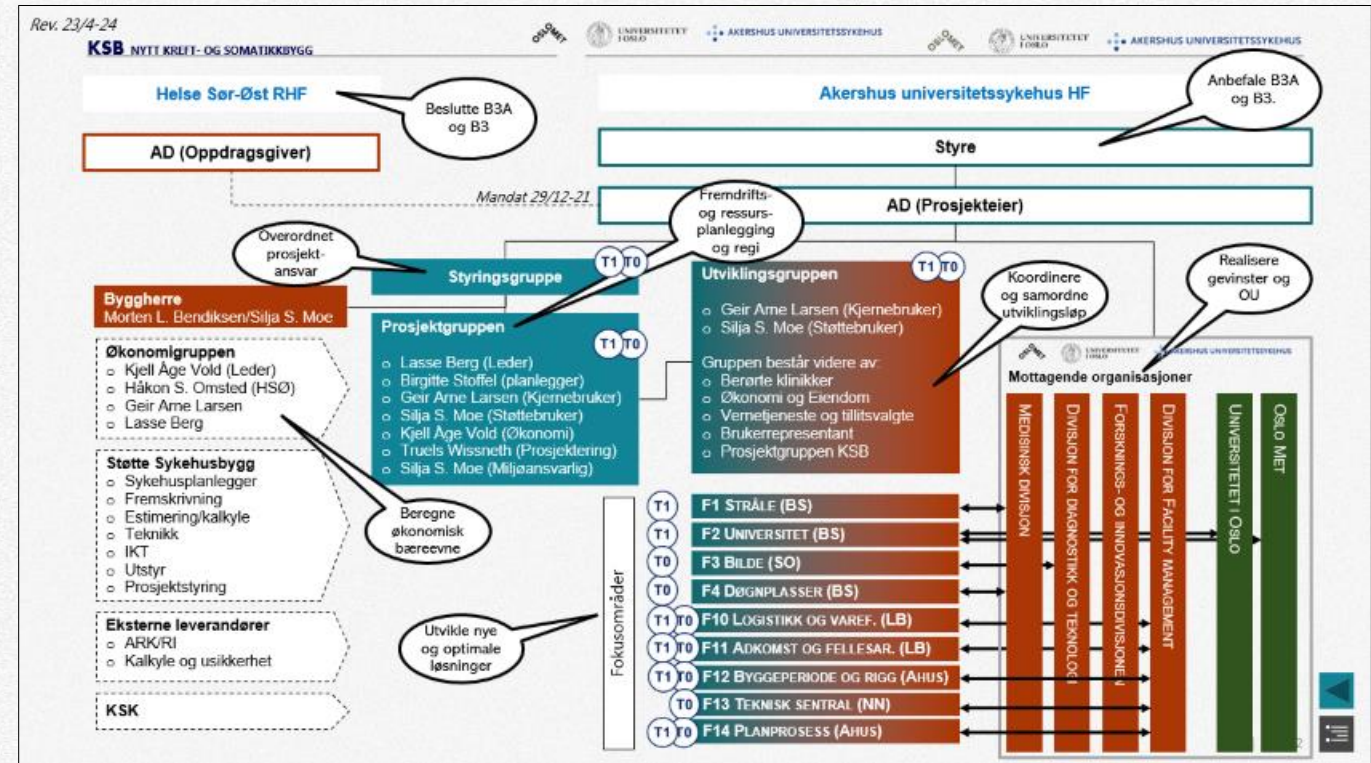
Rev. 23/4-24

KSB NYTT KREFT- OG SOMATIKKBYGG

OSLOMET UNIVERSITETET I OSLO AKERSHUS UNIVERSITETSSYKEHUS OSLOMET UNIVERSITETET I OSLO AKERSHUS UNIVERSITETSSYKEHUS

Helse Sør-Øst RHF

Beslutte B3A og B3

Akershus universitetssykehus HF

Anbefale B3A og B3.

AD (Oppdragsgiver)

Styre

Mandat 29/12-21

Fremdrifts- og ressurs-planlegging og regi

AD (Prosjekteier)

Overordnet prosjekt-ansvar

Styringsgruppe T1 T0

Utviklingsgruppen T1 T0
o Geir Arne Larsen (Kjernebruker)
o Silja S. Moe (Støttebruker)

Gruppen består videre av:
o Berørte klinikker
o Økonomi og Eiendom
o Vernetjeneste og tillitsvalgte
o Brukerrepresentant
o Prosjektgruppen KSB

Koordinere og samordne utviklingsløp

Realisere gevinster og OU

Byggherre
Morten L. Bendiksen/Silja S. Moe

Prosjektgruppen T1 T0
o Lasse Berg (Leder)
o Birgitte Stoffel (planlegger)
o Geir Arne Larsen (Kjernebruker)
o Silja S. Moe (Støttebruker)
o Kjell Åge Vold (Økonomi)
o Truels Wissneth (Prosjektering)
o Silja S. Moe (Miljøansvarlig)

Økonomigruppen
o Kjell Åge Vold (Leder)
o Håkon S. Omsted (HSØ)
o Geir Arne Larsen
o Lasse Berg

Støtte Sykehusbygg
o Sykehusplanlegger
o Fremskrivning
o Estimering/kalkyle
o Teknikk
o IKT
o Utstyr
o Prosjektstyring

Beregne økonomisk bæreevne

Eksterne leverandører
o ARK/RI
o Kalkyle og usikkerhet

KSK

Utvikle nye og optimale løsninger

Fokusområder

T1 F1 STRÅLE (BS)
T1 F2 UNIVERSITET (BS)
T0 F3 BILDE (SO)
T0 F4 DØGNPLASSER (BS)
T1 T0 F10 LOGISTIKK OG VAREF. (LB)
T1 T0 F11 ADKOMST OG FELLESAR. (LB)
T1 T0 F12 BYGGEPERIODE OG RIGG (AHUS)
T0 F13 TEKNISK SENTRAL (NN)
T1 T0 F14 PLANPROSESS (AHUS)

OSLOMET UNIVERSITETET I OSLO AKERSHUS UNIVERSITETSSYKEHUS

Mottagende organisasjoner

MEDISINSK DIVISJON
DIVISJON FOR DIAGNOSTIKK OG TEKNOLOGI
FORSKNINGS- OG INNOVASJONSDIVISJONEN
DIVISJON FOR FACILITY MANAGEMENT
UNIVERSITETET I OSLO
OSLO MET